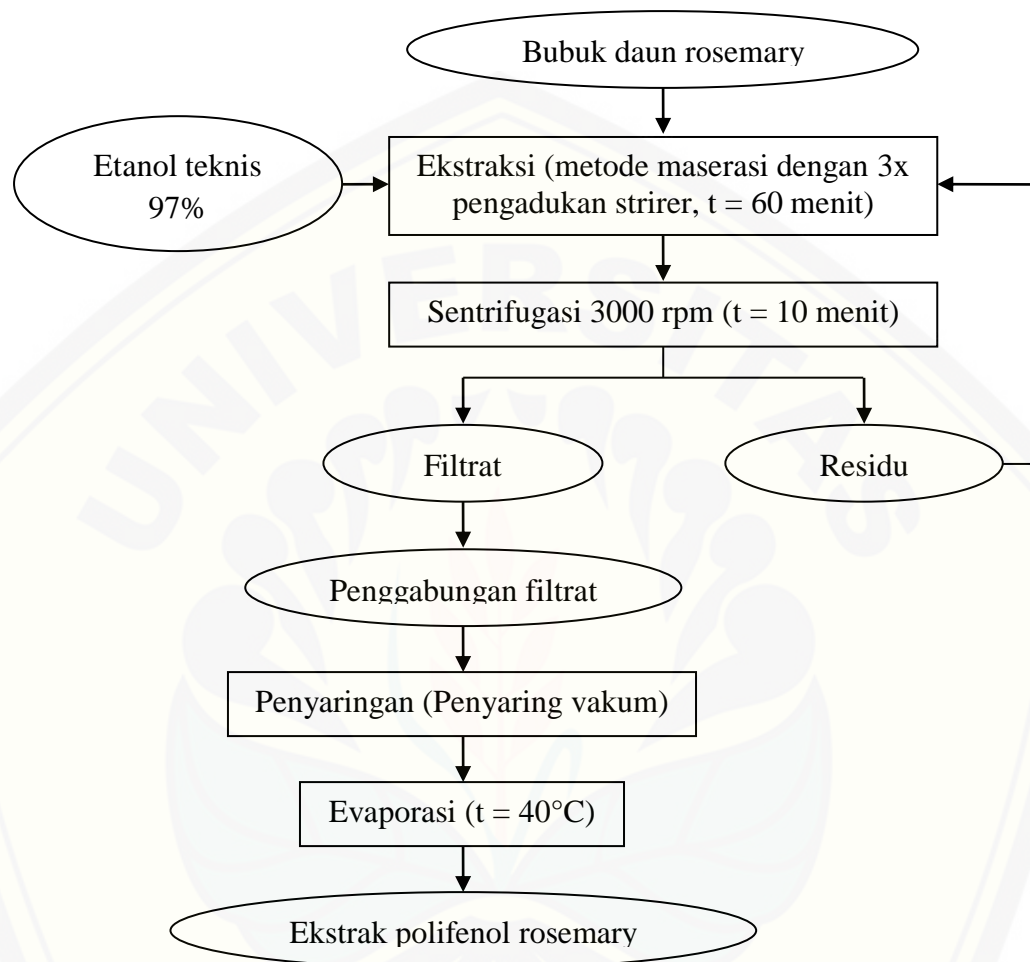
Bubuk daun rosemary

Etanol teknis 97%

Ekstraksi (metode maserasi dengan 3x pengadukan strirer, t = 60 menit)

Sentrifugasi 3000 rpm (t = 10 menit)

Filtrat

Residu

Penggabungan filtrat

Penyaringan (Penyaring vakum)

Evaporasi (t = 40°C)

Ekstrak polifenol rosemary